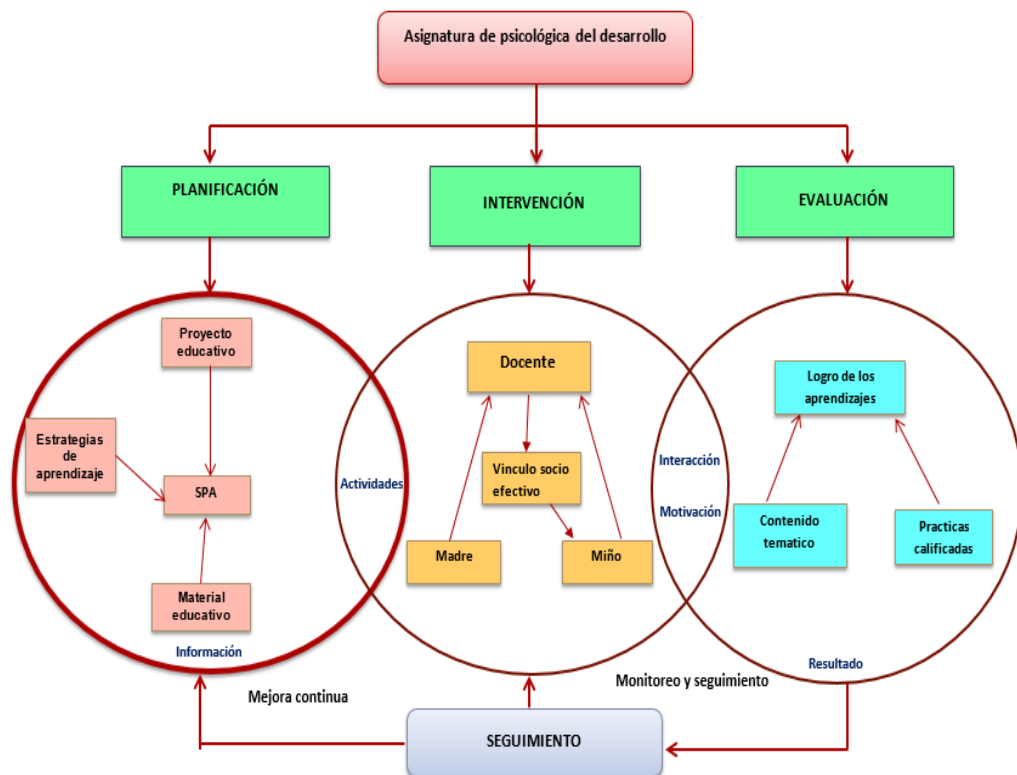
Asignatura de psicológica del desarrollo

PLANIFICACIÓN

INTERVENCIÓN

EVALUACIÓN

Proyecto educativo

Estrategias de aprendizaje

SPA

Material educativo

Información

Actividades

Docente

Vinculo socio efectivo

Madre

Miño

Interacción

Motivación

Logro de los aprendizajes

Contenido tematico

Practicas calificadas

Resultado

Mejora continua

Monitoreo y seguimiento

SEGUIMIENTO